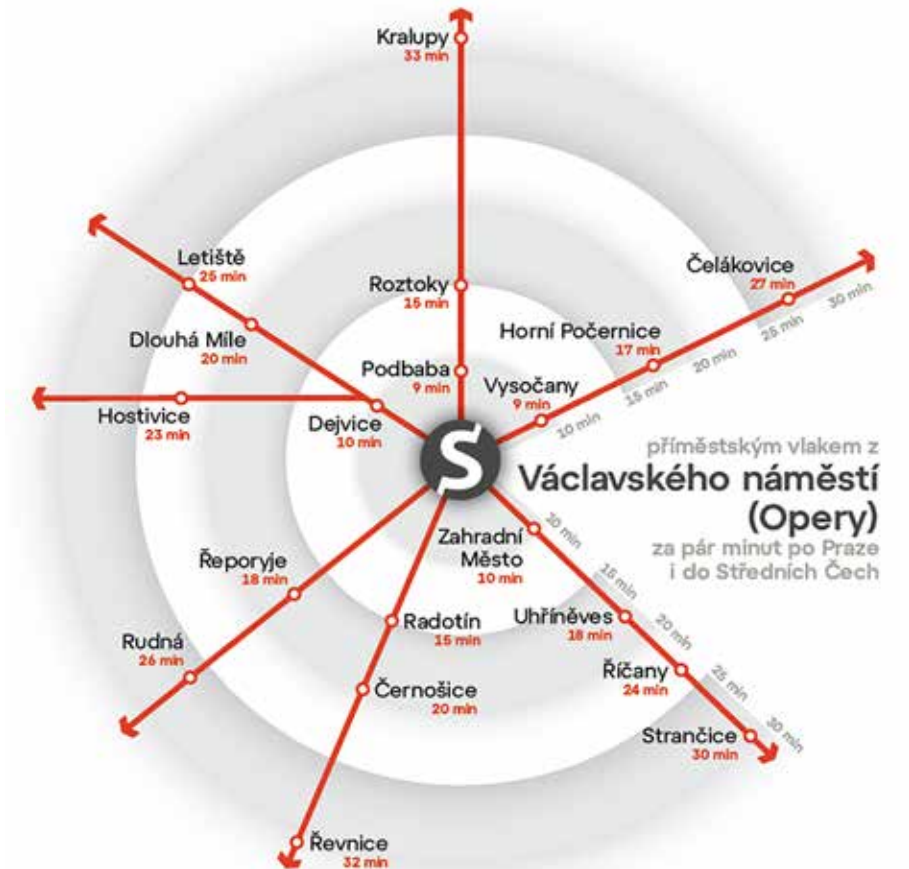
Kralupy
33 min

Letiště
25 min

Roztoky
15 min

Čelákovice
27 min

Dlouhá Míle
20 min

Horní Počernice
17 min

Podbaba
9 min

Vysočany
9 min

Hostivice
23 min

Dejvice
10 min

10 min
15 min
20 min
25 min
30 min

S

příměstským vlakem z
Václavského náměstí
(Opery)
za pár minut po Praze
i do Středních Čech

Zahradní Město
10 min

10 min
15 min
20 min
25 min
30 min

Řeporyje
18 min

Radotín
15 min

Uhříněves
18 min

Rudná
26 min

Černošice
20 min

Říčany
24 min

Strančice
30 min

Řevnice
32 min